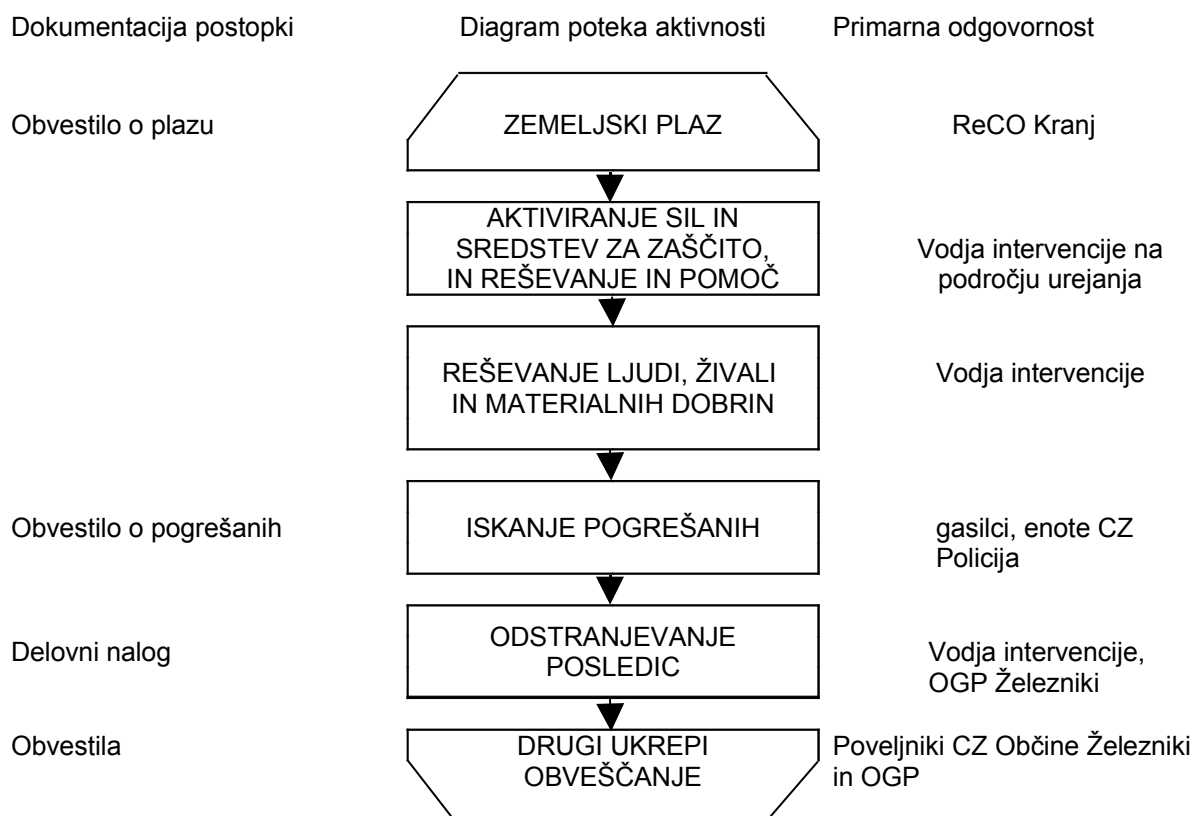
Dokumentacija postopki

Diagram poteka aktivnosti

Primarna odgovornost

Obvestilo o plazu

ZEMELJSKI PLAZ

ReCO Kranj

AKTIVIRANJE SIL IN SREDSTEV ZA ZAŠČITO, IN REŠEVANJE IN POMOČ

Vodja intervencije na področju urejanja

REŠEVANJE LJUDI, ŽIVALI IN MATERIALNIH DOBRIN

Vodja intervencije

Obvestilo o pogrešanih

ISKANJE POGREŠANIH

gasilci, enote CZ Policija

Delovni nalog

ODSTRANJEVANJE POSLEDIC

Vodja intervencije, OGP Železniki

Obvestila

DRUGI UKREPI OBVEŠČANJE

Poveljniki CZ Občine Železniki in OGP